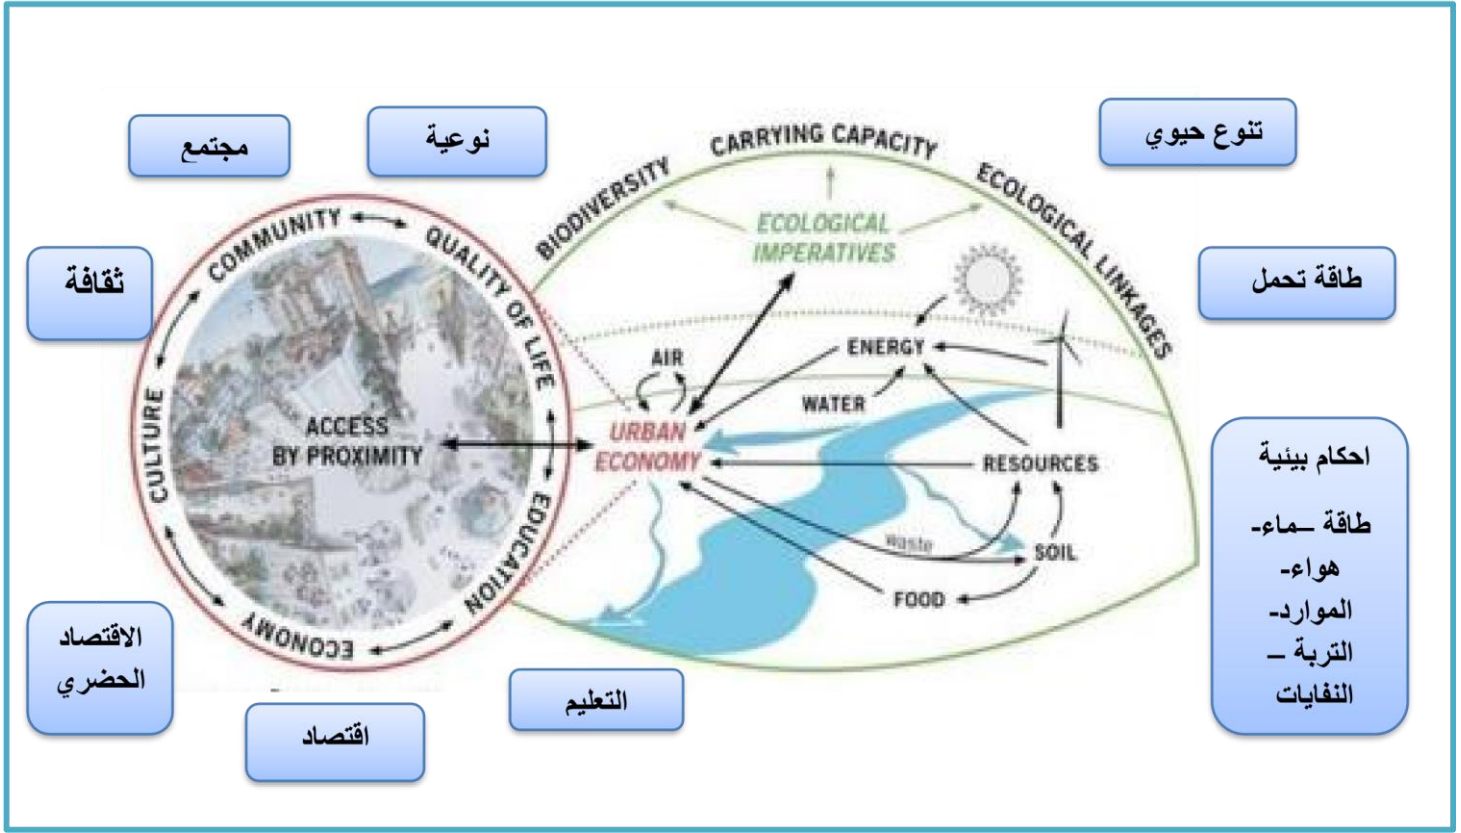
مجتمع

نوعية

تنوع حيوي

ثقافة

طاقة تحمل

CARRYING CAPACITY

BIODIVERSITY

ECOLOGICAL LINKAGES

ECOLOGICAL IMPERATIVES

COMMUNITY

QUALITY OF LIFE

CULTURE

ACCESS BY PROXIMITY

EDUCATION

ECONOMY

AIR

ENERGY

WATER

URBAN ECONOMY

RESOURCES

waste

SOIL

FOOD

احكام بيئية

طاقة –ماء- هواء- الموارد- التربة – النفايات

الاقتصاد الحضري

التعليم

اقتصاد